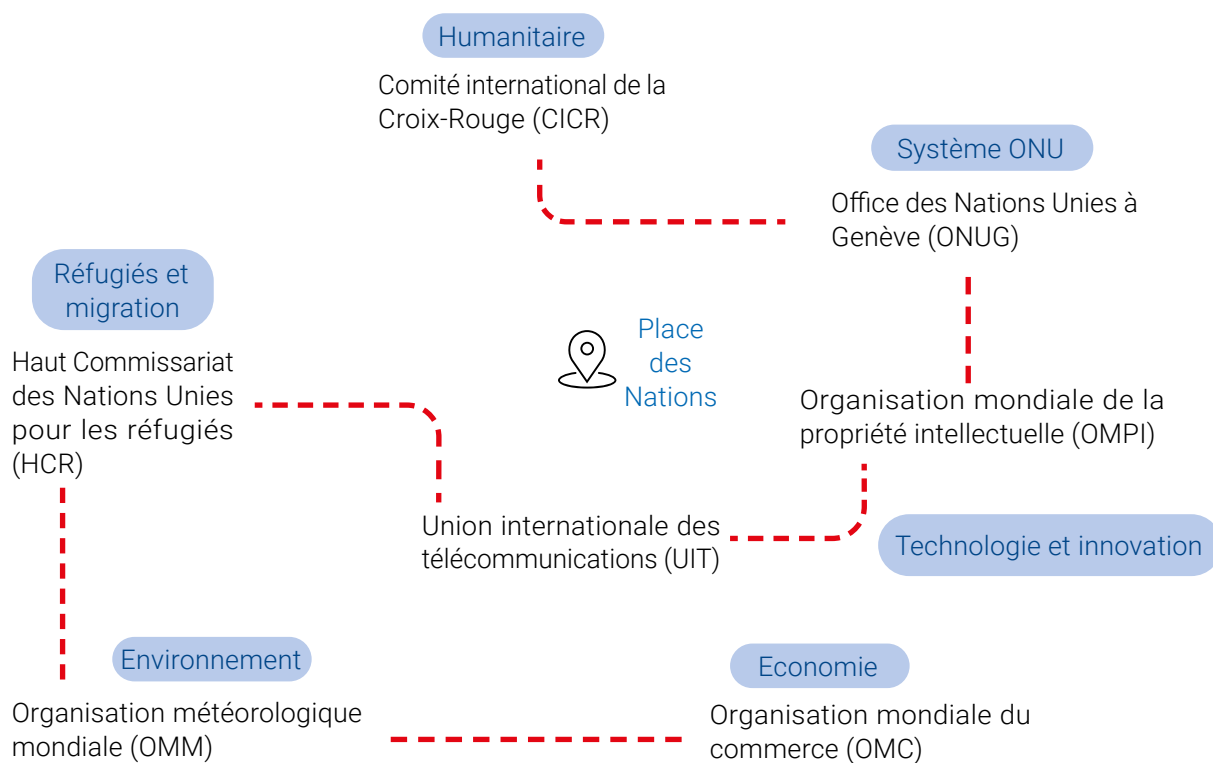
Humanitaire

Comité international de la Croix-Rouge (CICR)

Système ONU

Office des Nations Unies à Genève (ONUG)

Réfugiés et migration

Haut Commissariat des Nations Unies pour les réfugiés (HCR)

Place des Nations

Organisation mondiale de la propriété intellectuelle (OMPI)

Union internationale des télécommunications (UIT)

Technologie et innovation

Environnement

Organisation météorologique mondiale (OMM)

Economie

Organisation mondiale du commerce (OMC)